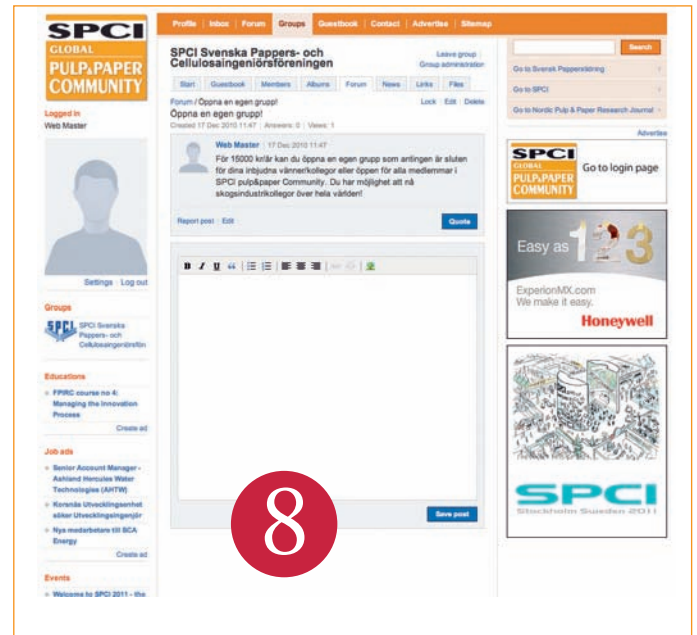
SPCI GLOBAL PULP&PAPER COMMUNITY

Profile | Inbox | Forum | Groups | Guestbook | Contact | Advertise | Sitemap

Search

Go to Svensk Papperstidning
Go to SPCI
Go to Nordic Pulp & Paper Research Journal

Advertise

Logged in
Web Master

Settings · Log out

Groups
SPCI Svenska Pappers- och Cellulosaingenjörsfön

Educations
FPIRC course no 4: Managing the Innovation Process
Create ad

Job ads
Senior Account Manager - Ashland Hercules Water Technologies (AHTW)
Korsnäs Utvecklingsenhet söker Utvecklingsingenjör
Nya medarbetare till SCA Energy
Create ad

Events
Welcome to SPCI 2011 - the

SPCI Svenska Pappers- och Cellulosaingeniörsföreningen

Leave group
Group administration

Start | Guestbook | Members | Albums | Forum | News | Links | Files

Forum / Öppna en egen grupp!
Öppna en egen grupp!
Created 17 Dec 2010 11:47 | Answers: 0 | Views: 1

Lock · Edit · Delete

Web Master | 17 Dec 2010 11:47
För 15000 kr/år kan du öppna en egen grupp som antingen är sluten för dina inbjudna vänner/kollegor eller öppen för alla medlemmar i SPCI pulp&paper Community. Du har möjlighet att nå skogsindustrikollegor över hela världen!

Report post · Edit

Quote

Save post

SPCI GLOBAL PULP&PAPER COMMUNITY
Go to login page

Easy as 123
ExperionMX.com
We make it easy.
Honeywell

SPCI
Stockholm Sweden 2011

8